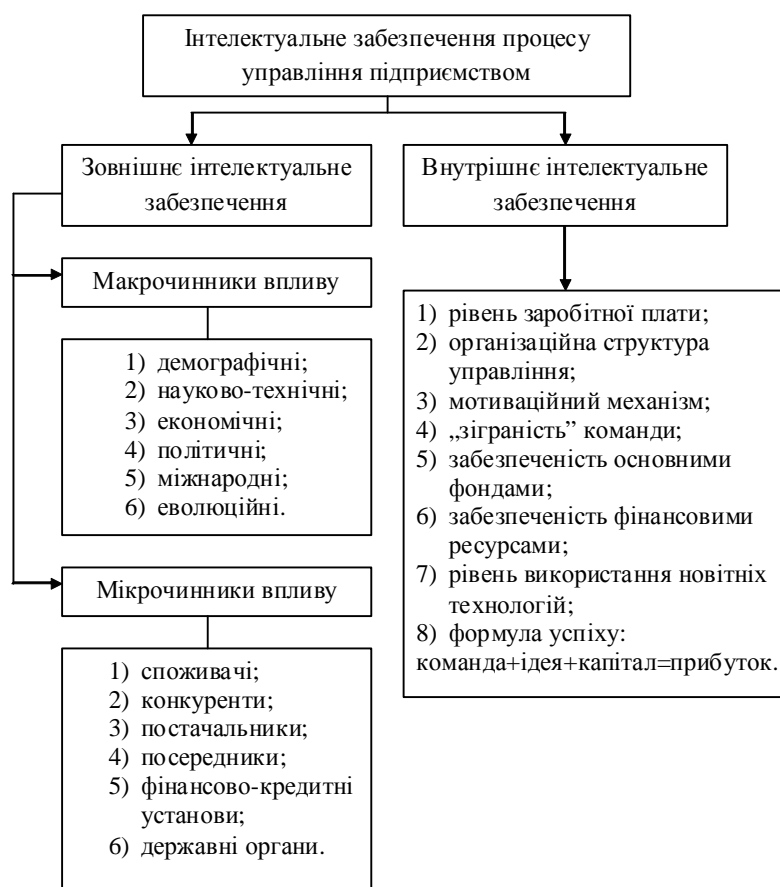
Інтелектуальне забезпечення процесу управління підприємством

Зовнішнє інтелектуальне забезпечення

Макрочинники впливу

1) демографічні;
2) науково-технічні;
3) економічні;
4) політичні;
5) міжнародні;
6) еволюційні.

Мікрочинники впливу

1) споживачі;
2) конкуренти;
3) постачальники;
4) посередники;
5) фінансово-кредитні установи;
6) державні органи.

Внутрішнє інтелектуальне забезпечення

1) рівень заробітної плати;
2) організаційна структура управління;
3) мотиваційний механізм;
4) „зіграність" команди;
5) забезпеченість основними фондами;
6) забезпеченість фінансовими ресурсами;
7) рівень використання новітніх технологій;
8) формула успіху:
команда+ідея+капітал=прибуток.